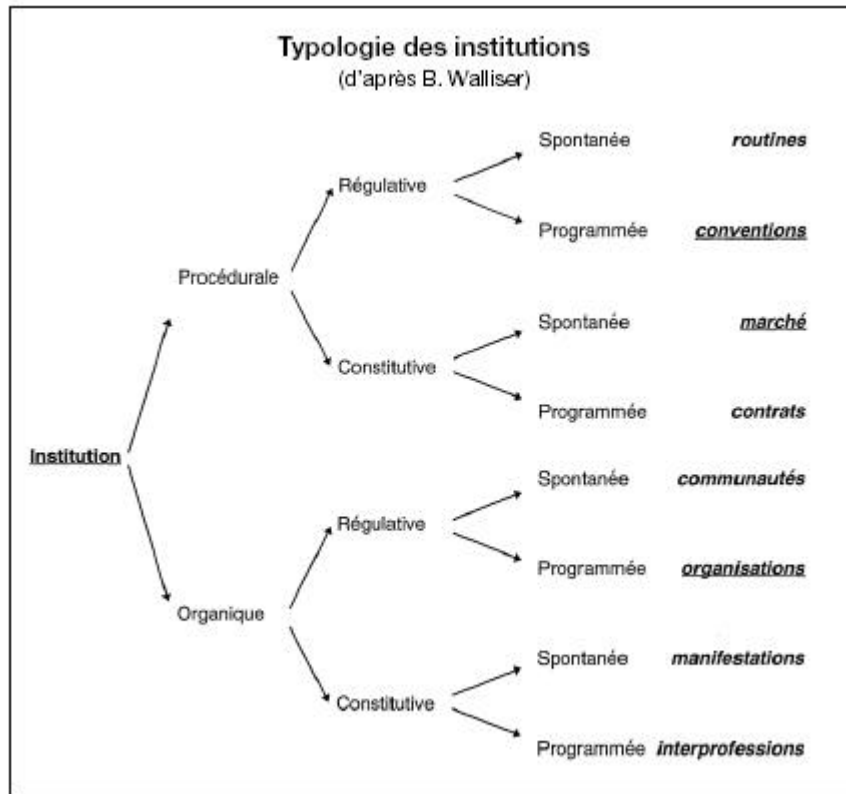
Typologie des institutions
(d'après B. Walliser)

Institution

Procédurale

Régulative

Spontanée routines

Programmée conventions

Constitutive

Spontanée marché

Programmée contrats

Organique

Régulative

Spontanée communautés

Programmée organisations

Constitutive

Spontanée manifestations

Programmée interprofessions